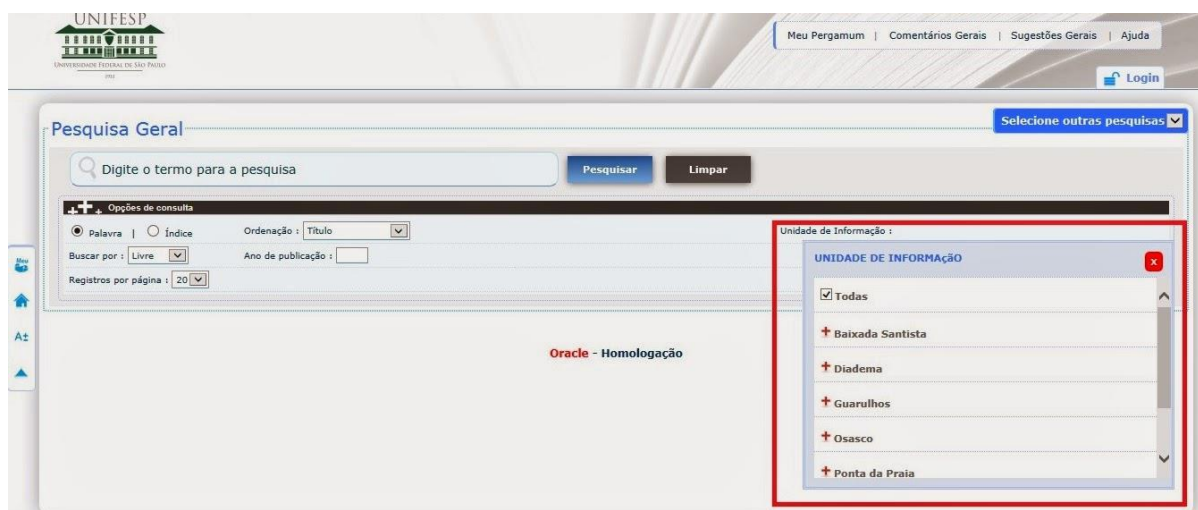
UNIFESP
Universidade Federal de São Paulo
1933

Meu Pergamum | Comentários Gerais | Sugestões Gerais | Ajuda

Login

Pesquisa Geral

Selecione outras pesquisas

Digite o termo para a pesquisa

Pesquisar

Limpar

Opções de consulta

Palavra | Índice

Ordenação : Título

Buscar por : Livre

Ano de publicação :

Registros por página : 20

Unidade de Informação :

UNIDADE DE INFORMAÇÃO

x

Todas

+ Baixada Santista

+ Diadema

+ Guarulhos

+ Osasco

+ Ponta da Praia

Oracle - Homologação

Meu

A±